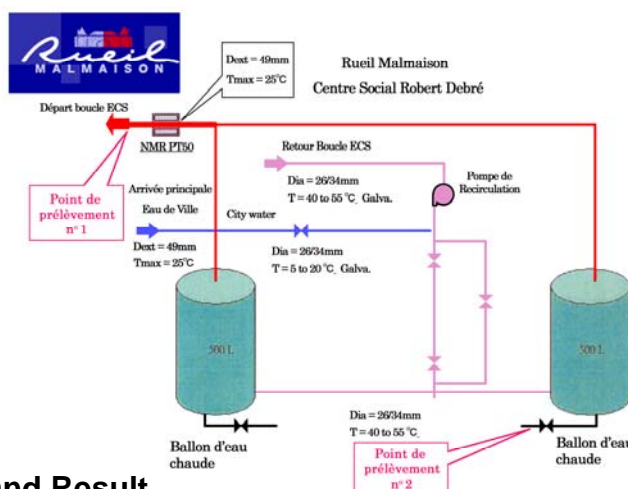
Rueil MALMAISON

Dext = 49mm
Tmax = 25°C

Rueil Malmaison
Centre Social Robert Debré

Départ boucle ECS

NMR PT50

Retour Boucle ECS

Pompe de Recirculation

Point de prélèvement n° 1

Arrivée principale
Eau de Ville

City water

Dia = 26/34mm
T = 40 to 55 °C Galva.

Dext = 49mm
Tmax = 25°C

Dia = 26/34mm
T = 5 to 20 °C Galva.

500 L

500 L

Dia = 26/34mm
T = 40 to 55 °C

Ballon d'eau chaude

Point de prélèvement n° 2

Ballon d'eau chaude

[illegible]nd Result